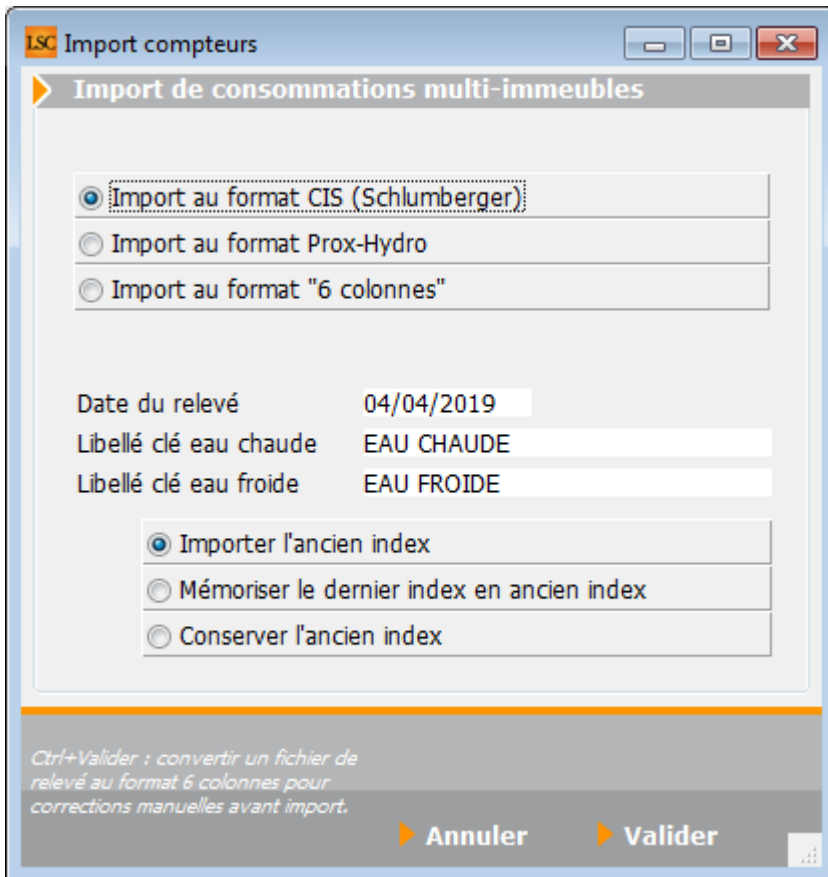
LSC Import compteurs

Import de consommations multi-immeubles

Import au format CIS (Schlumberger)
Import au format Prox-Hydro
Import au format "6 colonnes"

Date du relevé 04/04/2019
Libellé clé eau chaude EAU CHAUDE
Libellé clé eau froide EAU FROIDE

Importer l'ancien index
Mémoriser le dernier index en ancien index
Conserver l'ancien index

Ctrl+Valider : convertir un fichier de relevé au format 6 colonnes pour corrections manuelles avant import.

Annuler Valider